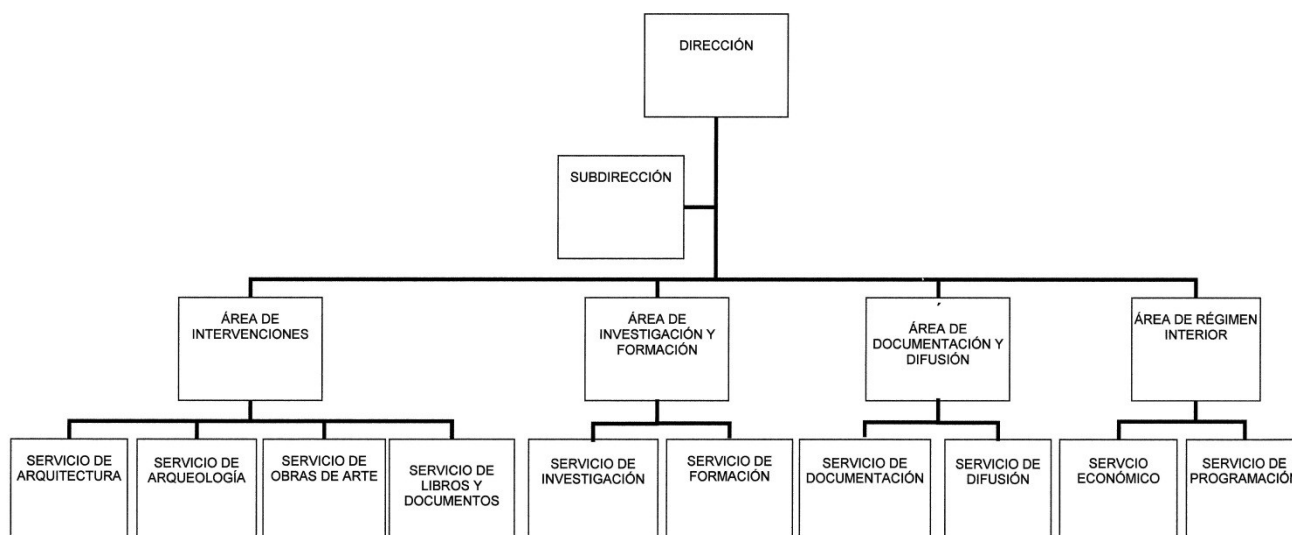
DIRECCIÓN

SUBDIRECCIÓN

ÁREA DE INTERVENCIONES

ÁREA DE INVESTIGACIÓN Y FORMACIÓN

ÁREA DE DOCUMENTACIÓN Y DIFUSIÓN

ÁREA DE RÉGIMEN INTERIOR

SERVICIO DE ARQUITECTURA

SERVICIO DE ARQUEOLOGÍA

SERVICIO DE OBRAS DE ARTE

SERVICIO DE LIBROS Y DOCUMENTOS

SERVICIO DE INVESTIGACIÓN

SERVICIO DE FORMACIÓN

SERVICIO DE DOCUMENTACIÓN

SERVICIO DE DIFUSIÓN

SERVCIO ECONÓMICO

SERVICIO DE PROGRAMACIÓ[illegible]